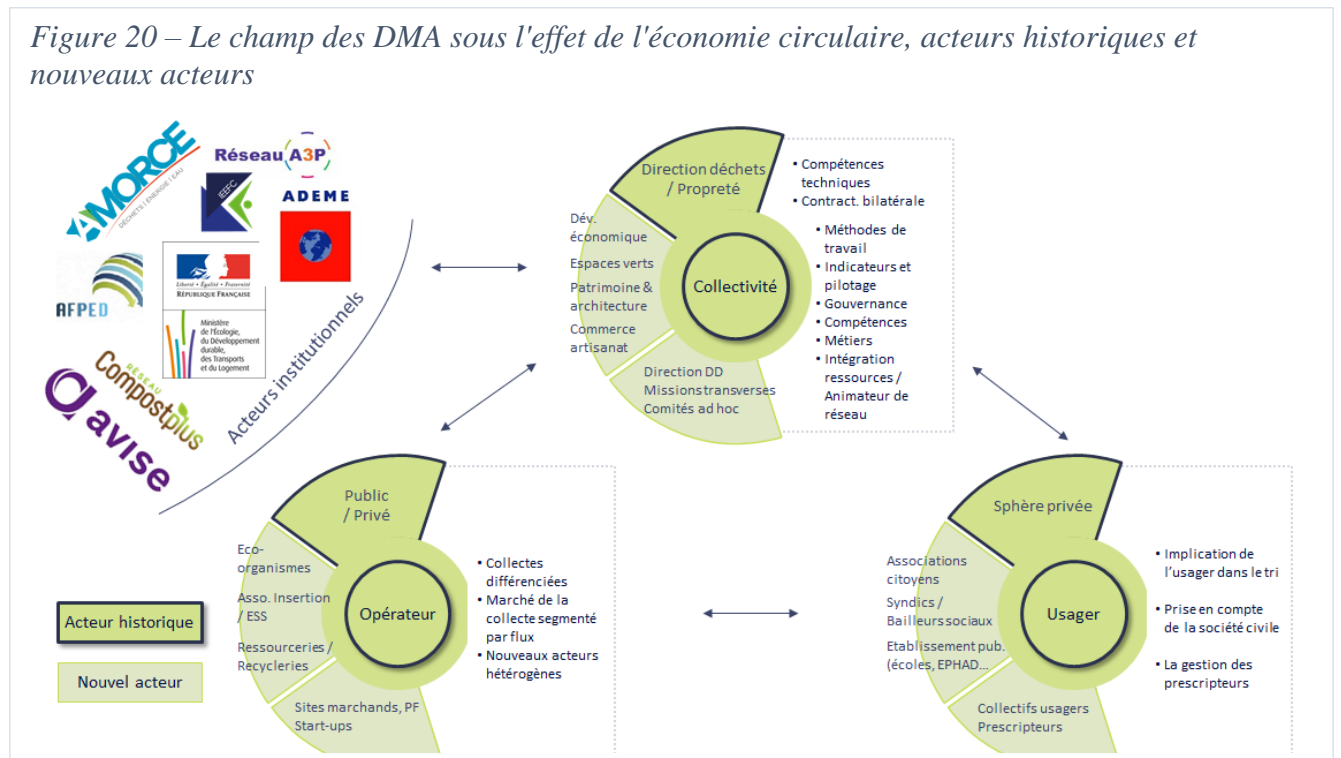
Figure 20 – Le champ des DMA sous l'effet de l'économie circulaire, acteurs historiques et nouveaux acteurs

AMORCE
DÉCHETS | ÉNERGIE | EAU
Réseau A3P
IEEFC
ADEME
AFPED
Liberté • Égalité • Fraternité
RÉPUBLIQUE FRANÇAISE
Ministère de l'Écologie, du Développement durable, des Transports et du Logement
RÉSEAU
Compostplus
avise
Acteurs institutionnels

Direction déchets / Propreté
Dév. économique
Espaces verts
Patrimoine & architecture
Commerce artisanat
Direction DD
Missions transverses
Comités ad hoc
Collectivité

• Compétences techniques
• Contract. bilatérale
• Méthodes de travail
• Indicateurs et pilotage
• Gouvernance
• Compétences
• Métiers
• Intégration ressources / Animateur de réseau

Public / Privé
Eco-organismes
Asso. Insertion / ESS
Ressourceries / Recycleries
Sites marchands, PF
Start-ups
Opérateur

• Collectes différenciées
• Marché de la collecte segmenté par flux
• Nouveaux acteurs hétérogènes

Sphère privée
Associations citoyens
Syndics / Bailleurs sociaux
Etablissement pub. (écoles, EPHAD...
Collectifs usagers
Prescripteurs
Usager

• Implication de l'usager dans le tri
• Prise en compte de la société civile
• La gestion des prescripteurs

Acteur historique
Nouvel acteur